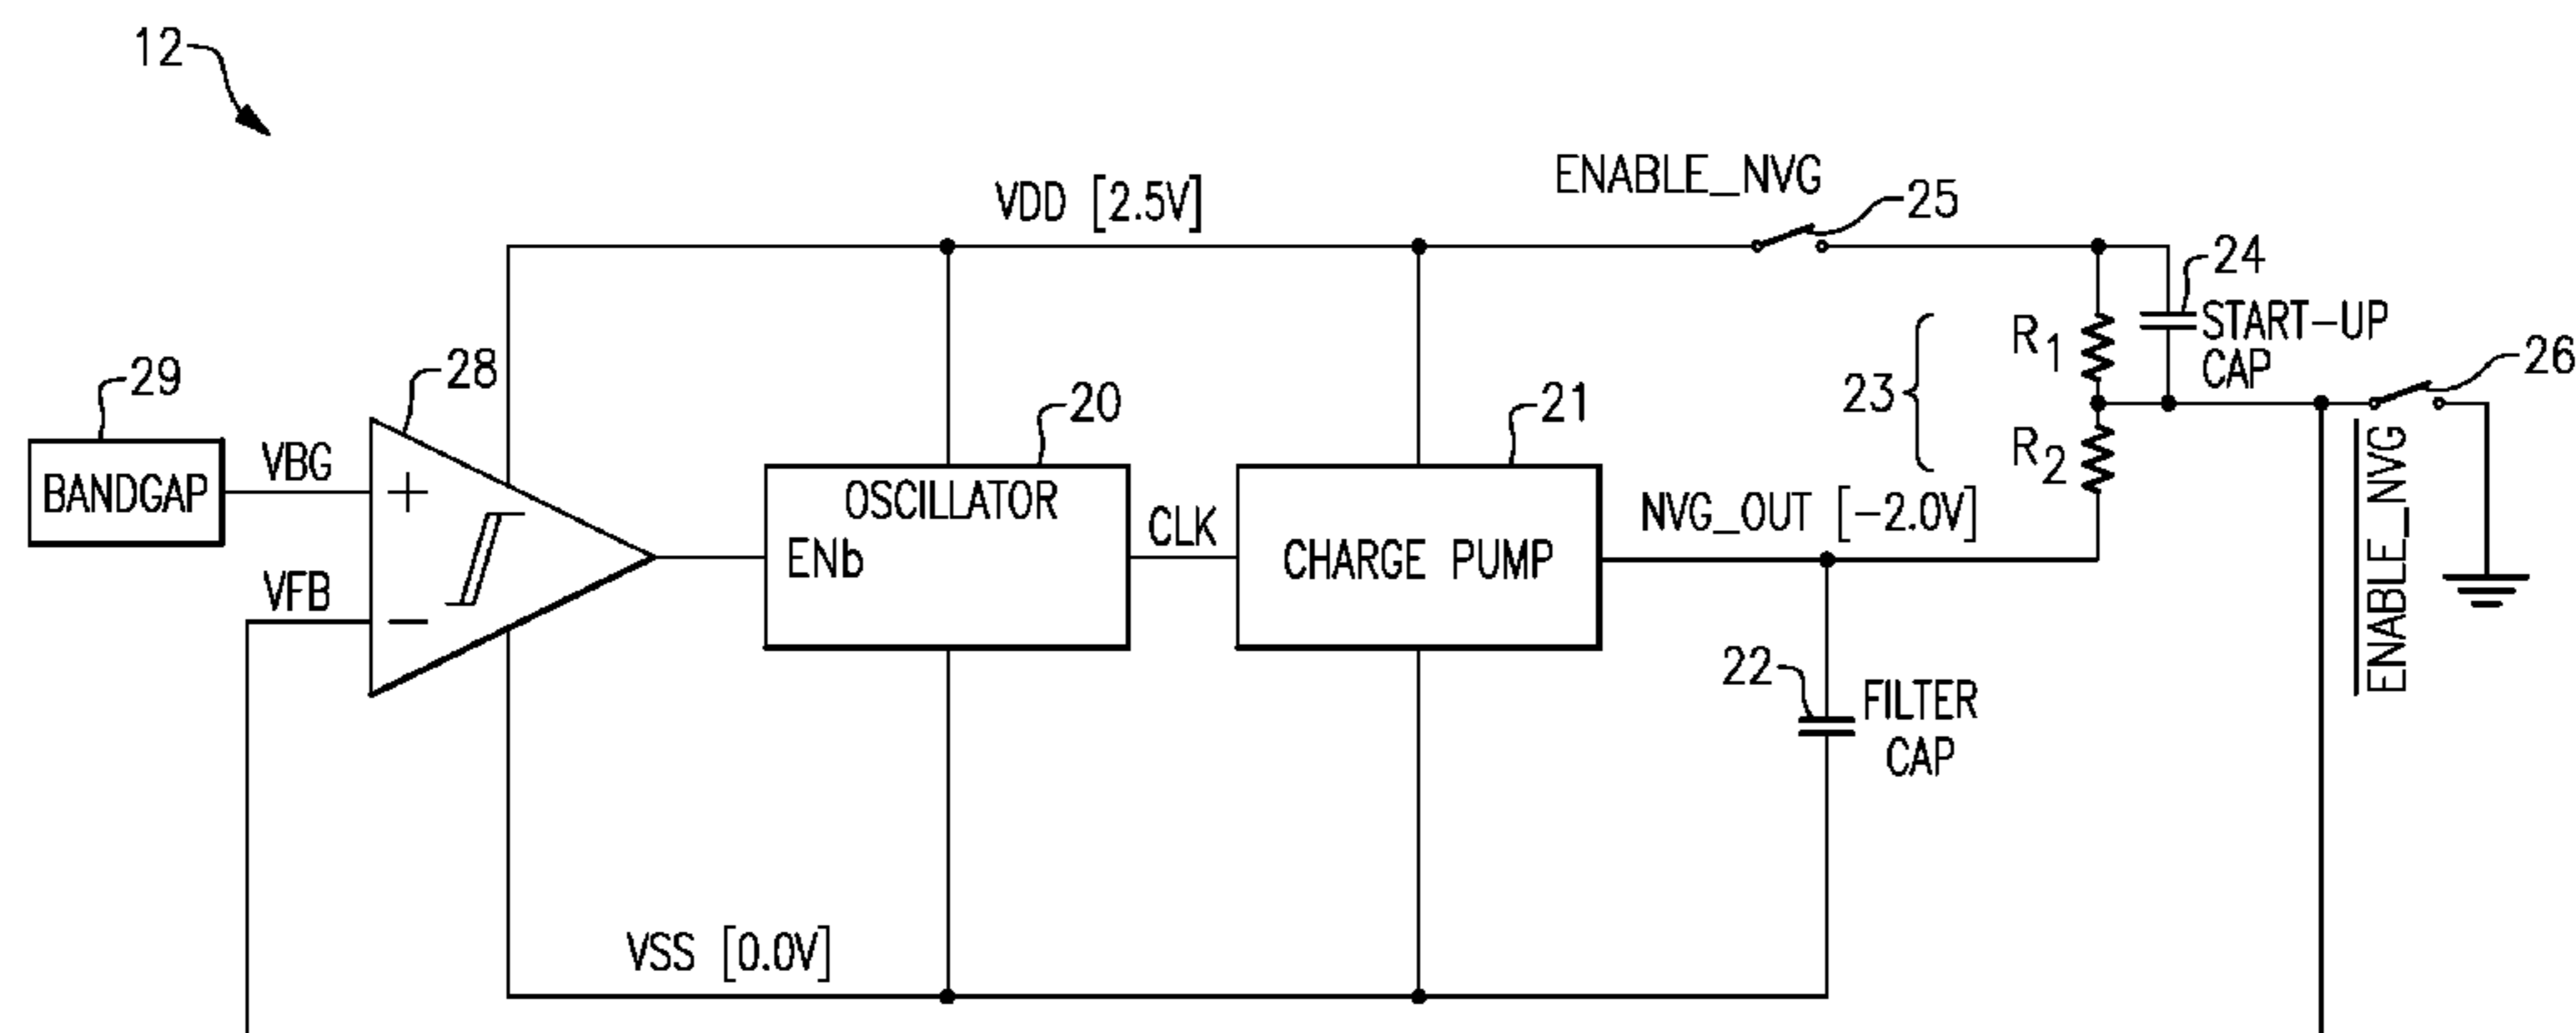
12

VDD [2.5V]

ENABLE_NVG

25

24

START-UP CAP

$R_1$

$R_2$

23

26

29

BANDGAP

VBG

28

+

−

VFB

20

OSCILLATOR

ENb

CLK

21

CHARGE PUMP

NVG_OUT [−2.0V]

$\overline{\text{ENABLE\_NVG}}$

22

FILTER CAP

VSS [0.0V]